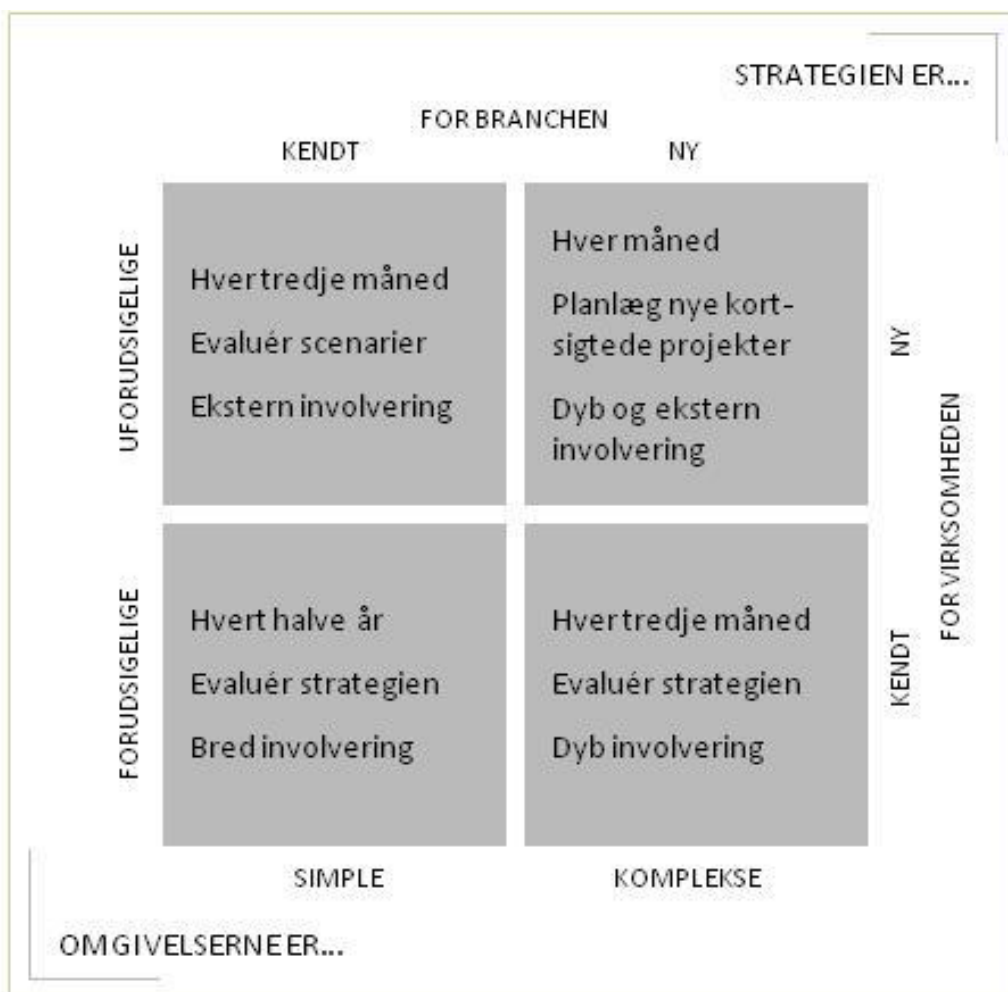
STRATEGIEN ER...

FOR BRANCHEN

KENDT

NY

UFORUDSIGELIGE

Hver tredje måned

Evaluér scenarier

Ekstern involvering

Hver måned

Planlæg nye kortsigtede projekter

Dyb og ekstern involvering

NY

FOR VIRKSOMHEDEN

FORUDSIGELIGE

Hvert halve år

Evaluér strategien

Bred involvering

Hver tredje måned

Evaluér strategien

Dyb involvering

KENDT

SIMPLE

KOMPLEKSE

OMGIVELSERNE ER...